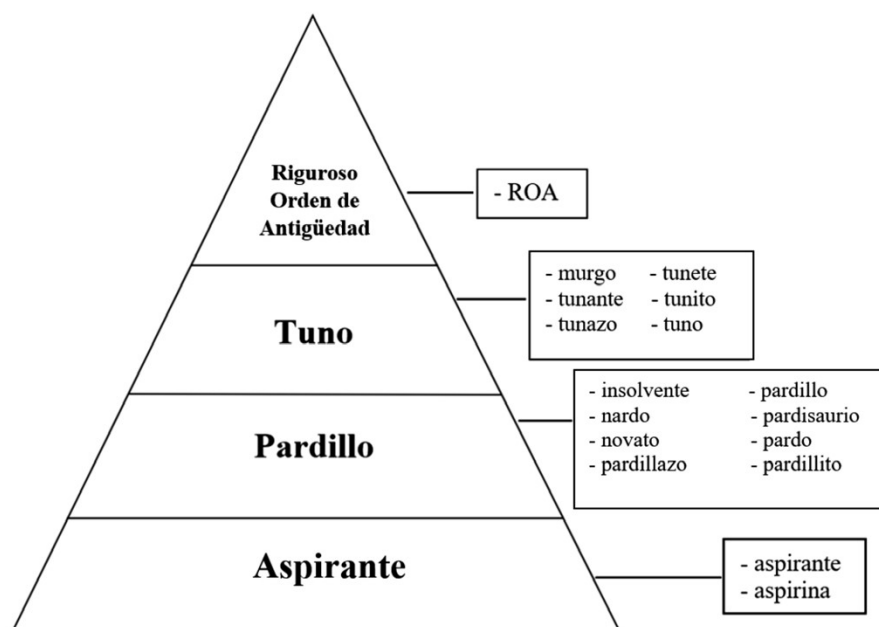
Riguroso Orden de Antigüedad

- ROA

Tuno

- murgo
- tunante
- tunazo
- tunete
- tunito
- tuno

Pardillo

- insolvente
- nardo
- novato
- pardillazo
- pardillo
- pardisaurio
- pardo
- pardillito

Aspirante

- aspirante
- aspirina